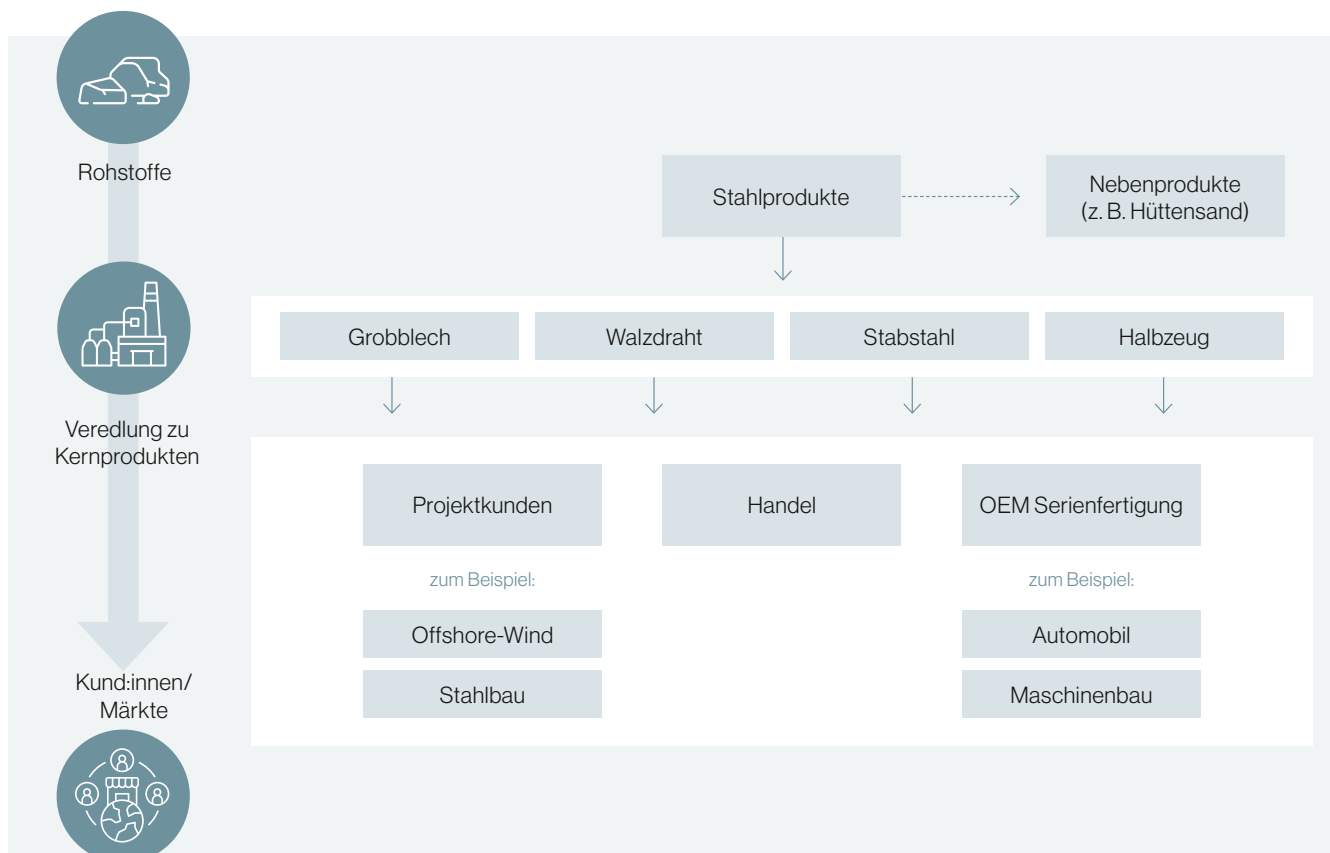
Rohstoffe

Stahlprodukte

Nebenprodukte (z. B. Hüttensand)

Veredlung zu Kernprodukten

Grobblech

Walzdraht

Stabstahl

Halbzeug

Projektkunden

zum Beispiel:

Offshore-Wind

Stahlbau

Handel

OEM Serienfertigung

zum Beispiel:

Automobil

Maschinenbau

Kund:innen/ Märkte